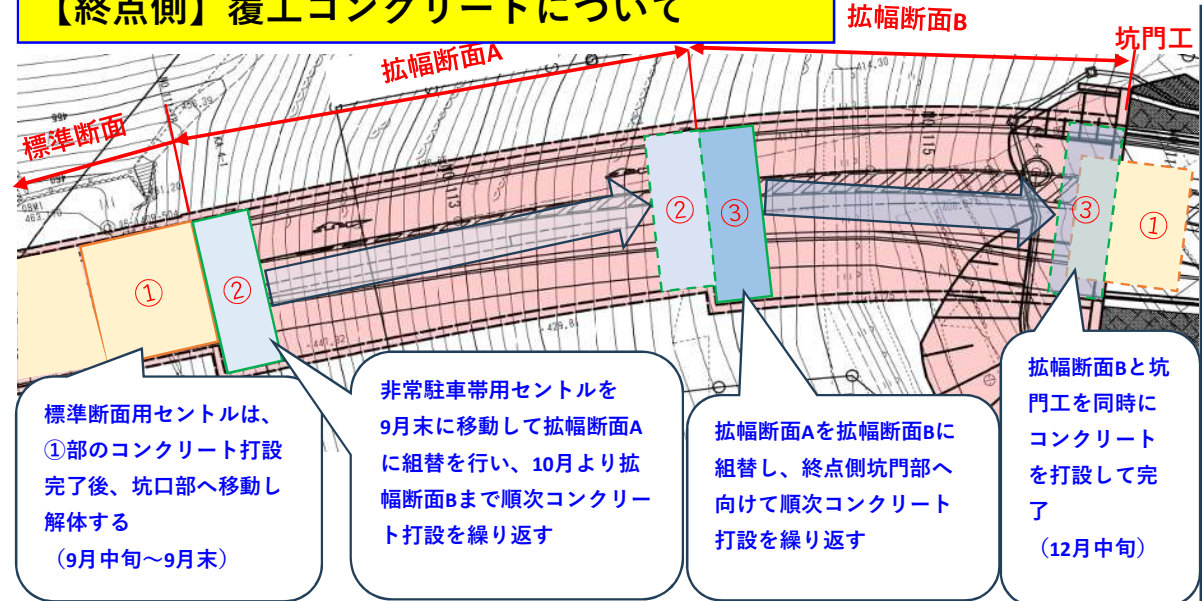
【終点側】覆工コンクリートについて

拡幅断面B

坑門工

拡幅断面A

標準断面

①

②

②

③

③

①

標準断面用セントルは、①部のコンクリート打設完了後、坑口部へ移動し解体する
（9月中旬～9月末）

非常駐車帯用セントルを9月末に移動して拡幅断面Aに組替を行い、10月より拡幅断面Bまで順次コンクリート打設を繰り返す

拡幅断面Aを拡幅断面Bに組替し、終点側坑門部へ向けて順次コンクリート打設を繰り返す

拡幅断面Bと坑門工を同時にコンクリートを打設して完了
（12月中旬）